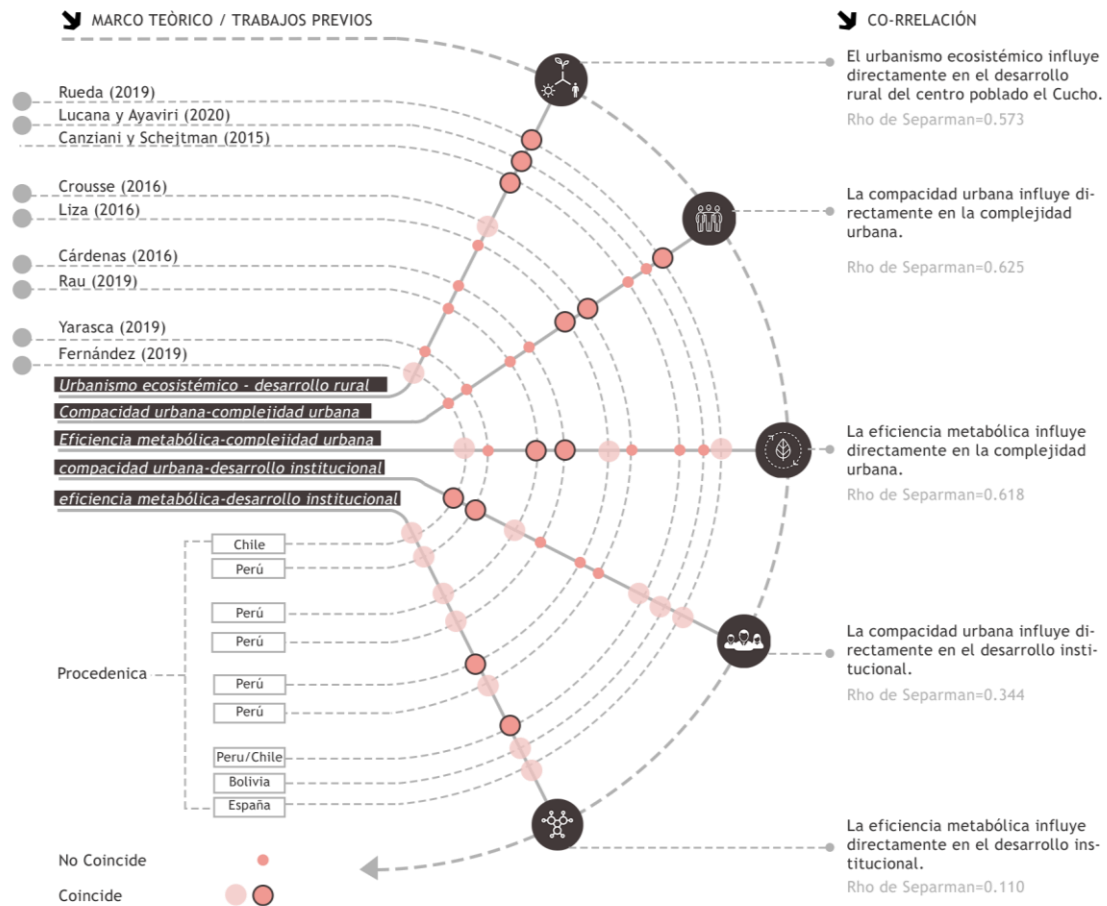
MARCO TEÒRICO / TRABAJOS PREVIOS

CO-RRELACIÓN

Rueda (2019)
Lucana y Ayaviri (2020)
Canziani y Schejtman (2015)
Crousse (2016)
Liza (2016)
Cárdenas (2016)
Rau (2019)
Yarasca (2019)
Fernández (2019)

Urbanismo ecosistémico - desarrollo rural
Compacidad urbana-complejidad urbana
Eficiencia metabólica-complejidad urbana
compacidad urbana-desarrollo institucional
eficiencia metabólica-desarrollo institucional

Procedenica

Chile
Perú
Perú
Perú
Perú
Perú
Peru/Chile
Bolivia
España

No Coincide

Coincide

El urbanismo ecosistémico influye directamente en el desarrollo rural del centro poblado el Cucho.
Rho de Separman=0.573

La compacidad urbana influye directamente en la complejidad urbana.

Rho de Separman=0.625

La eficiencia metabólica influye directamente en la complejidad urbana.
Rho de Separman=0.618

La compacidad urbana influye directamente en el desarrollo institucional.
Rho de Separman=0.344

La eficiencia metabólica influye directamente en el desarrollo institucional.
Rho de Separman=0.110